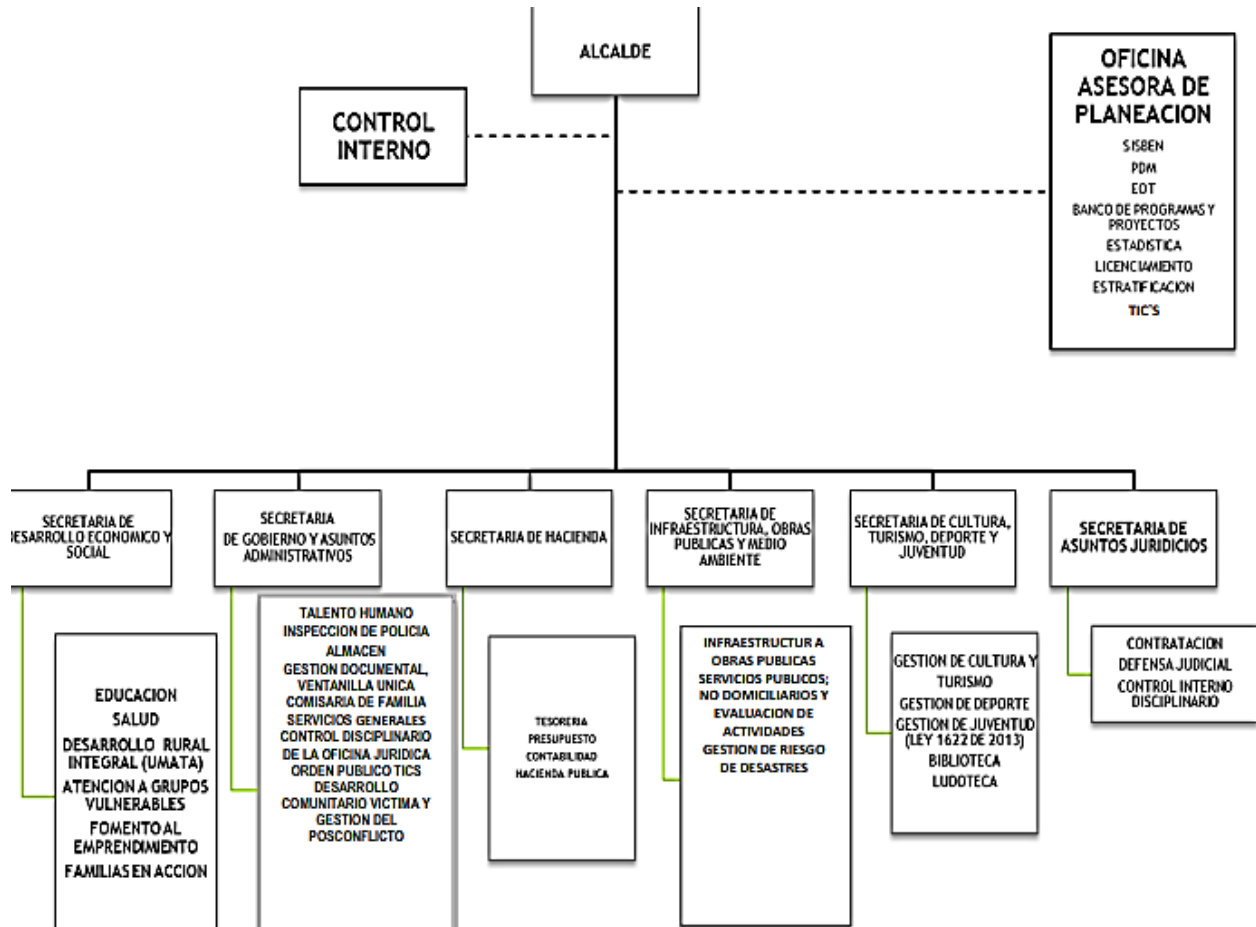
ALCALDE

CONTROL INTERNO

OFICINA ASESORA DE PLANEACION
SISBEN
PDM
EOT
BANCO DE PROGRAMAS Y PROYECTOS
ESTADISTICA
LICENCIAMIENTO
ESTRATIFICACION
TIC'S

SECRETARIA DE DESARROLLO ECONOMICO Y SOCIAL

EDUCACION
SALUD
DESARROLLO RURAL INTEGRAL (UMATA)
ATENCION A GRUPOS VULNERABLES
FOMENTO AL EMPRENDIMIENTO
FAMILIAS EN ACCION

SECRETARIA DE GOBIERNO Y ASUNTOS ADMINISTRATIVOS

TALENTO HUMANO
INSPECCION DE POLICIA
ALMACEN
GESTION DOCUMENTAL, VENTANILLA UNICA
COMISARIA DE FAMILIA
SERVICIOS GENERALES
CONTROL DISCIPLINARIO DE LA OFICINA JURIDICA
ORDEN PUBLICO TICS
DESARROLLO COMUNITARIO VICTIMA Y GESTION DEL POSCONFLICTO

SECRETARIA DE HACIENDA

TESORERIA
PRESUPUESTO
CONTABILIDAD
HACIENDA PUBLICA

SECRETARIA DE INFRAESTRUCTURA, OBRAS PUBLICAS Y MEDIO AMBIENTE

INFRAESTRUCTUR A
OBRAS PUBLICAS
SERVICIOS PUBLICOS; NO DOMICILIARIOS Y EVALUACION DE ACTIVIDADES
GESTION DE RIESGO DE DESASTRES

SECRETARIA DE CULTURA, TURISMO, DEPORTE Y JUVENTUD

GESTION DE CULTURA Y TURISMO
GESTION DE DEPORTE
GESTION DE JUVENTUD (LEY 1622 DE 2013)
BIBLIOTECA
LUDOTECA

SECRETARIA DE ASUNTOS JURIDICIOS

CONTRATACION
DEFENSA JUDICIAL
CONTROL INTERNO DISCIPLINARIO